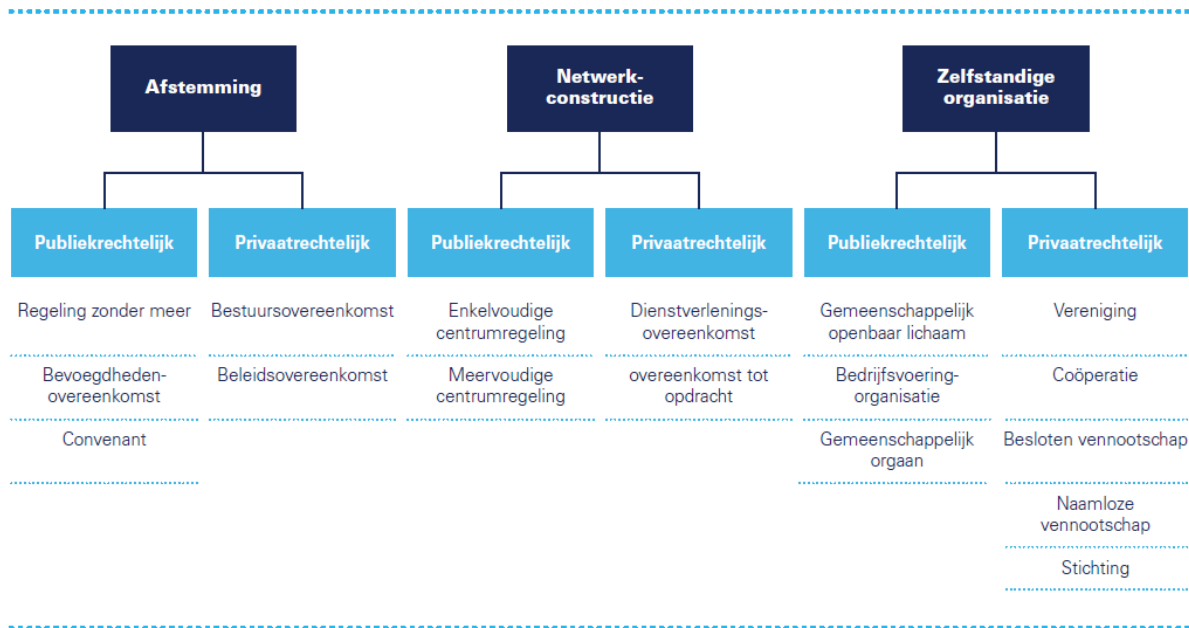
Afstemming

Publiekrechtelijk

Regeling zonder meer

Bevoegdheden-overeenkomst

Convenant

Privaatrechtelijk

Bestuursovereenkomst

Beleidsovereenkomst

Netwerk-constructie

Publiekrechtelijk

Enkelvoudige centrumregeling

Meervoudige centrumregeling

Privaatrechtelijk

Dienstverlenings-overeenkomst

overeenkomst tot opdracht

Zelfstandige organisatie

Publiekrechtelijk

Gemeenschappelijk openbaar lichaam

Bedrijfsvoering-organisatie

Gemeenschappelijk orgaan

Privaatrechtelijk

Vereniging

Coöperatie

Besloten vennootschap

Naamloze vennootschap

Stichting